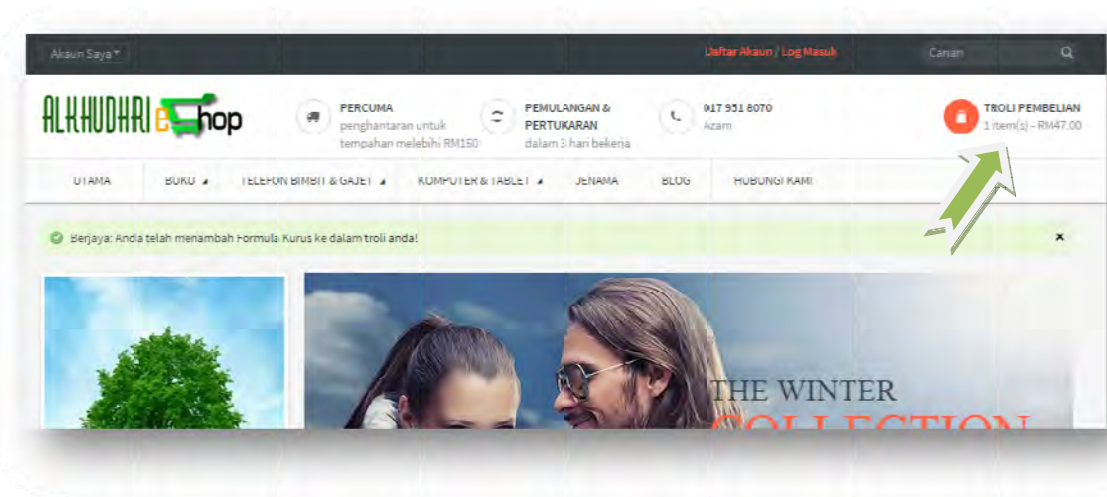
Akaun Saya ▾

Daftar Akaun / Log Masuk

Carian

ALKHUDHARI eShop

PERCUMA
penghantaran untuk tempahan melebihi RM150

PEMULANGAN & PERTUKARAN
dalam 3 hari bekerja

017 951 8070
Azam

TROLI PEMBELIAN
1 item(s) - RM47.00

UTAMA
BUKU ▴
TELEFON BIMBIT & GAJET ▴
KOMPUTER & TABLET ▴
JENAMA
BLOG
HUBUNGI KAMI

Berjaya: Anda telah menambah Formula Kurus ke dalam troli anda!

×

THE WINTER
COLLECTION